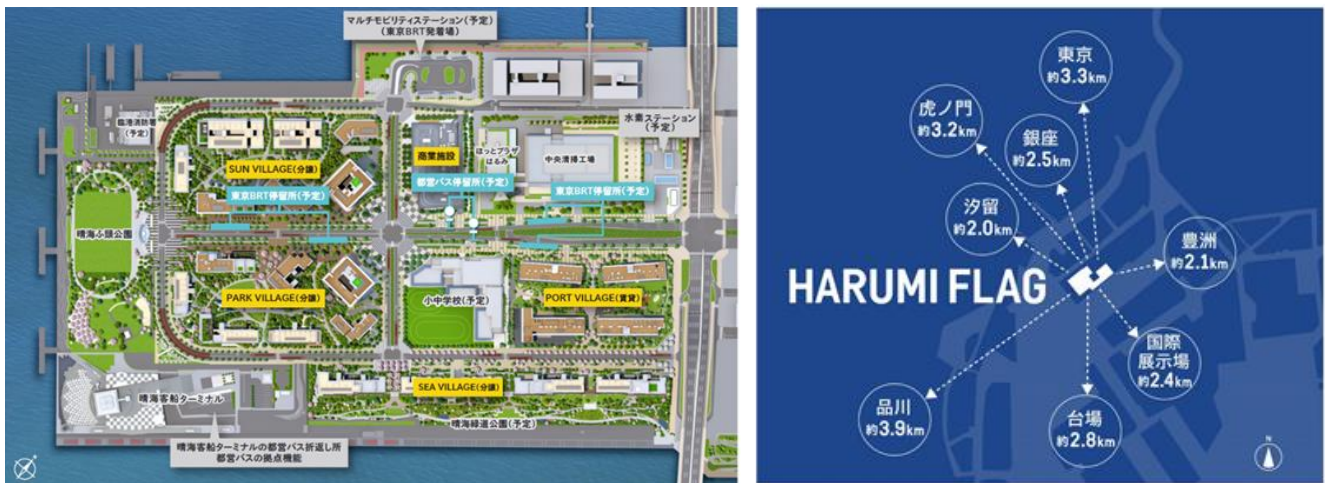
マルチモビリティステーション(予定)
(東京BRT発着場)

臨港消防署
(予定)

水素ステーション
(予定)

SUN VILLAGE(分譲)

商業施設

ほっとプラザ
はるみ

中央清掃工場

都営バス停留所(予定)

東京BRT停留所(予定)

東京BRT停留所(予定)

晴海ふ頭公園

PARK VILLAGE(分譲)

小中学校(予定)

PORT VILLAGE(賃貸)

SEA VILLAGE(分譲)

晴海客船ターミナル

晴海緑道公園(予定)

晴海客船ターミナルの都営バス折返し所
都営バスの拠点機能

東京
約3.3km

虎ノ門
約3.2km

銀座
約2.5km

汐留
約2.0km

豊洲
約2.1km

HARUMI FLAG

国際
展示場
約2.4km

品川
約3.9km

台場
約2.8km

N